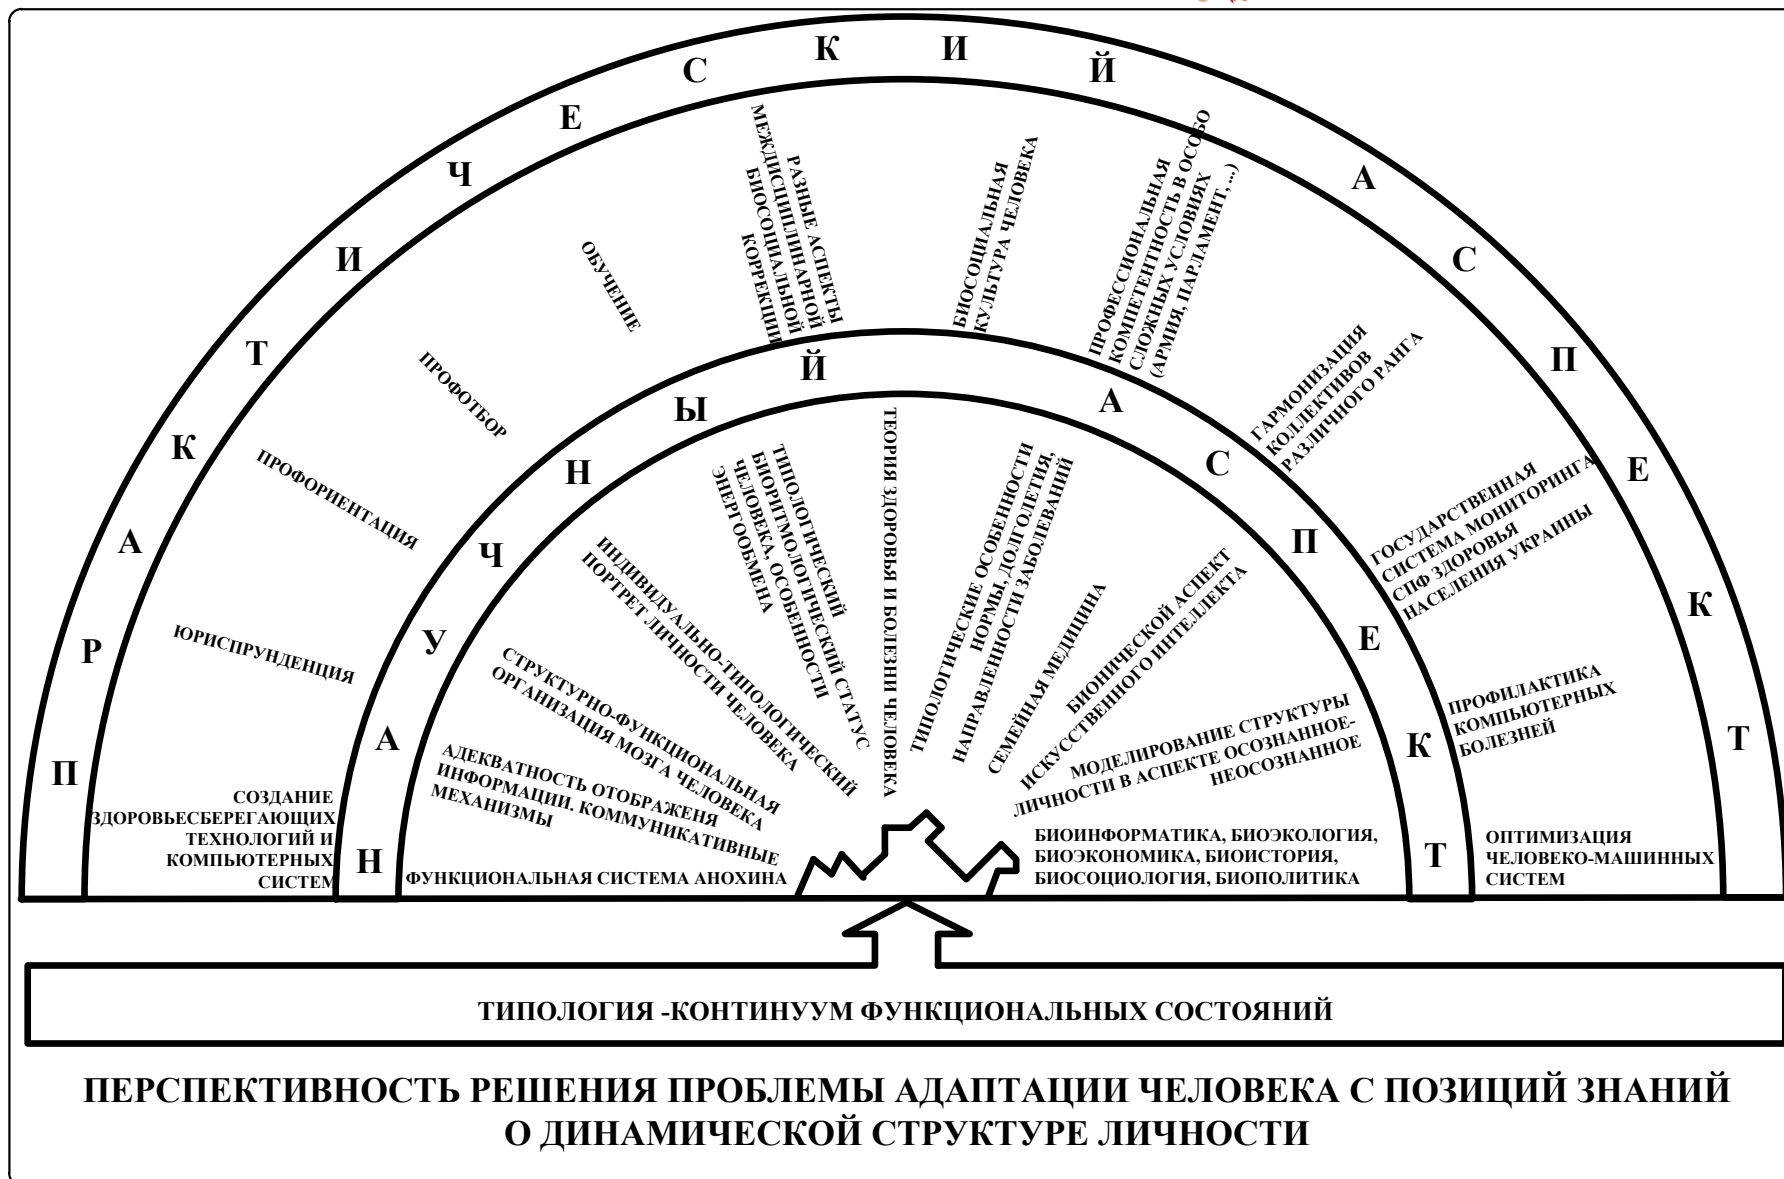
П Р А К Т И Ч Е С К И Й

А С П Е К Т

Н А У Ч Н Ы Й

А С П Е К Т

СОЗДАНИЕ ЗДОРОВЬЕСБЕРЕГАЮЩИХ ТЕХНОЛОГИЙ И КОМПЬЮТЕРНЫХ СИСТЕМ

ЮРИСПРУНДЕНЦИЯ

ПРОФОРИЕНТАЦИЯ

ПРОФОТБОР

ОБУЧЕНИЕ

РАЗНЫЕ АСПЕКТЫ МЕЖДИСЦИПЛИНАРНОЙ БИОСОЦИАЛЬНОЙ КОРРЕКЦИИ

БИОСОЦИАЛЬНАЯ КУЛЬТУРА ЧЕЛОВЕКА

ПРОФЕССИОНАЛЬНАЯ КОМПЕТЕНТНОСТЬ В ОСОБО СЛОЖНЫХ УСЛОВИЯХ (АРМИЯ, ПАРЛАМЕНТ, ...)

ГАРМОНИЗАЦИЯ КОЛЛЕКТИВОВ РАЗЛИЧНОГО РАНГА

ГОСУДАРСТВЕННАЯ СИСТЕМА МОНИТОРИНГА СПФ ЗДОРОВЬЯ НАСЕЛЕНИЯ УКРАИНЫ

ПРОФИЛАКТИКА КОМПЬЮТЕРНЫХ БОЛЕЗНЕЙ

ОПТИМИЗАЦИЯ ЧЕЛОВЕКО-МАШИННЫХ СИСТЕМ

ФУНКЦИОНАЛЬНАЯ СИСТЕМА АНОХИНА

АДЕКВАТНОСТЬ ОТОБРАЖЕНЯ ИНФОРМАЦИИ. КОММУНИКАТИВНЫЕ МЕХАНИЗМЫ

СТРУКТУРНО-ФУНКЦИОНАЛЬНАЯ ОРГАНИЗАЦИЯ МОЗГА ЧЕЛОВЕКА

ИНДИВИДУАЛЬНО-ТИПОЛОГИЧЕСКИЙ ПОРТРЕТ ЛИЧНОСТИ ЧЕЛОВЕКА

ТИПОЛОГИЧЕСКИЙ БИОРИТМОЛОГИЧЕСКИЙ СТАТУС ЧЕЛОВЕКА, ОСОБЕННОСТИ ЭНЕРГООБМЕНА

ТЕОРИЯ ЗДОРОВЬЯ И БОЛЕЗНИ ЧЕЛОВЕКА

ТИПОЛОГИЧЕСКИЕ ОСОБЕННОСТИ НОРМЫ, ДОЛГОЛЕТИЯ, НАПРАВЛЕННОСТИ ЗАБОЛЕВАНИЙ

СЕМЕЙНАЯ МЕДИЦИНА

БИОНИЧЕСКОЙ АСПЕКТ ИСКУССТВЕННОГО ИНТЕЛЛЕКТА

МОДЕЛИРОВАНИЕ СТРУКТУРЫ ЛИЧНОСТИ В АСПЕКТЕ ОСОЗНАННОЕ-НЕОСОЗНАННОЕ

БИОИНФОРМАТИКА, БИОЭКОЛОГИЯ, БИОЭКОНОМИКА, БИОИСТОРИЯ, БИОСОЦИОЛОГИЯ, БИОПОЛИТИКА

ТИПОЛОГИЯ -КОНТИНУУМ ФУНКЦИОНАЛЬНЫХ СОСТОЯНИЙ

ПЕРСПЕКТИВНОСТЬ РЕШЕНИЯ ПРОБЛЕМЫ АДАПТАЦИИ ЧЕЛОВЕКА С ПОЗИЦИЙ ЗНАНИЙ О ДИНАМИЧЕСКОЙ СТРУКТУРЕ ЛИЧНОСТИ